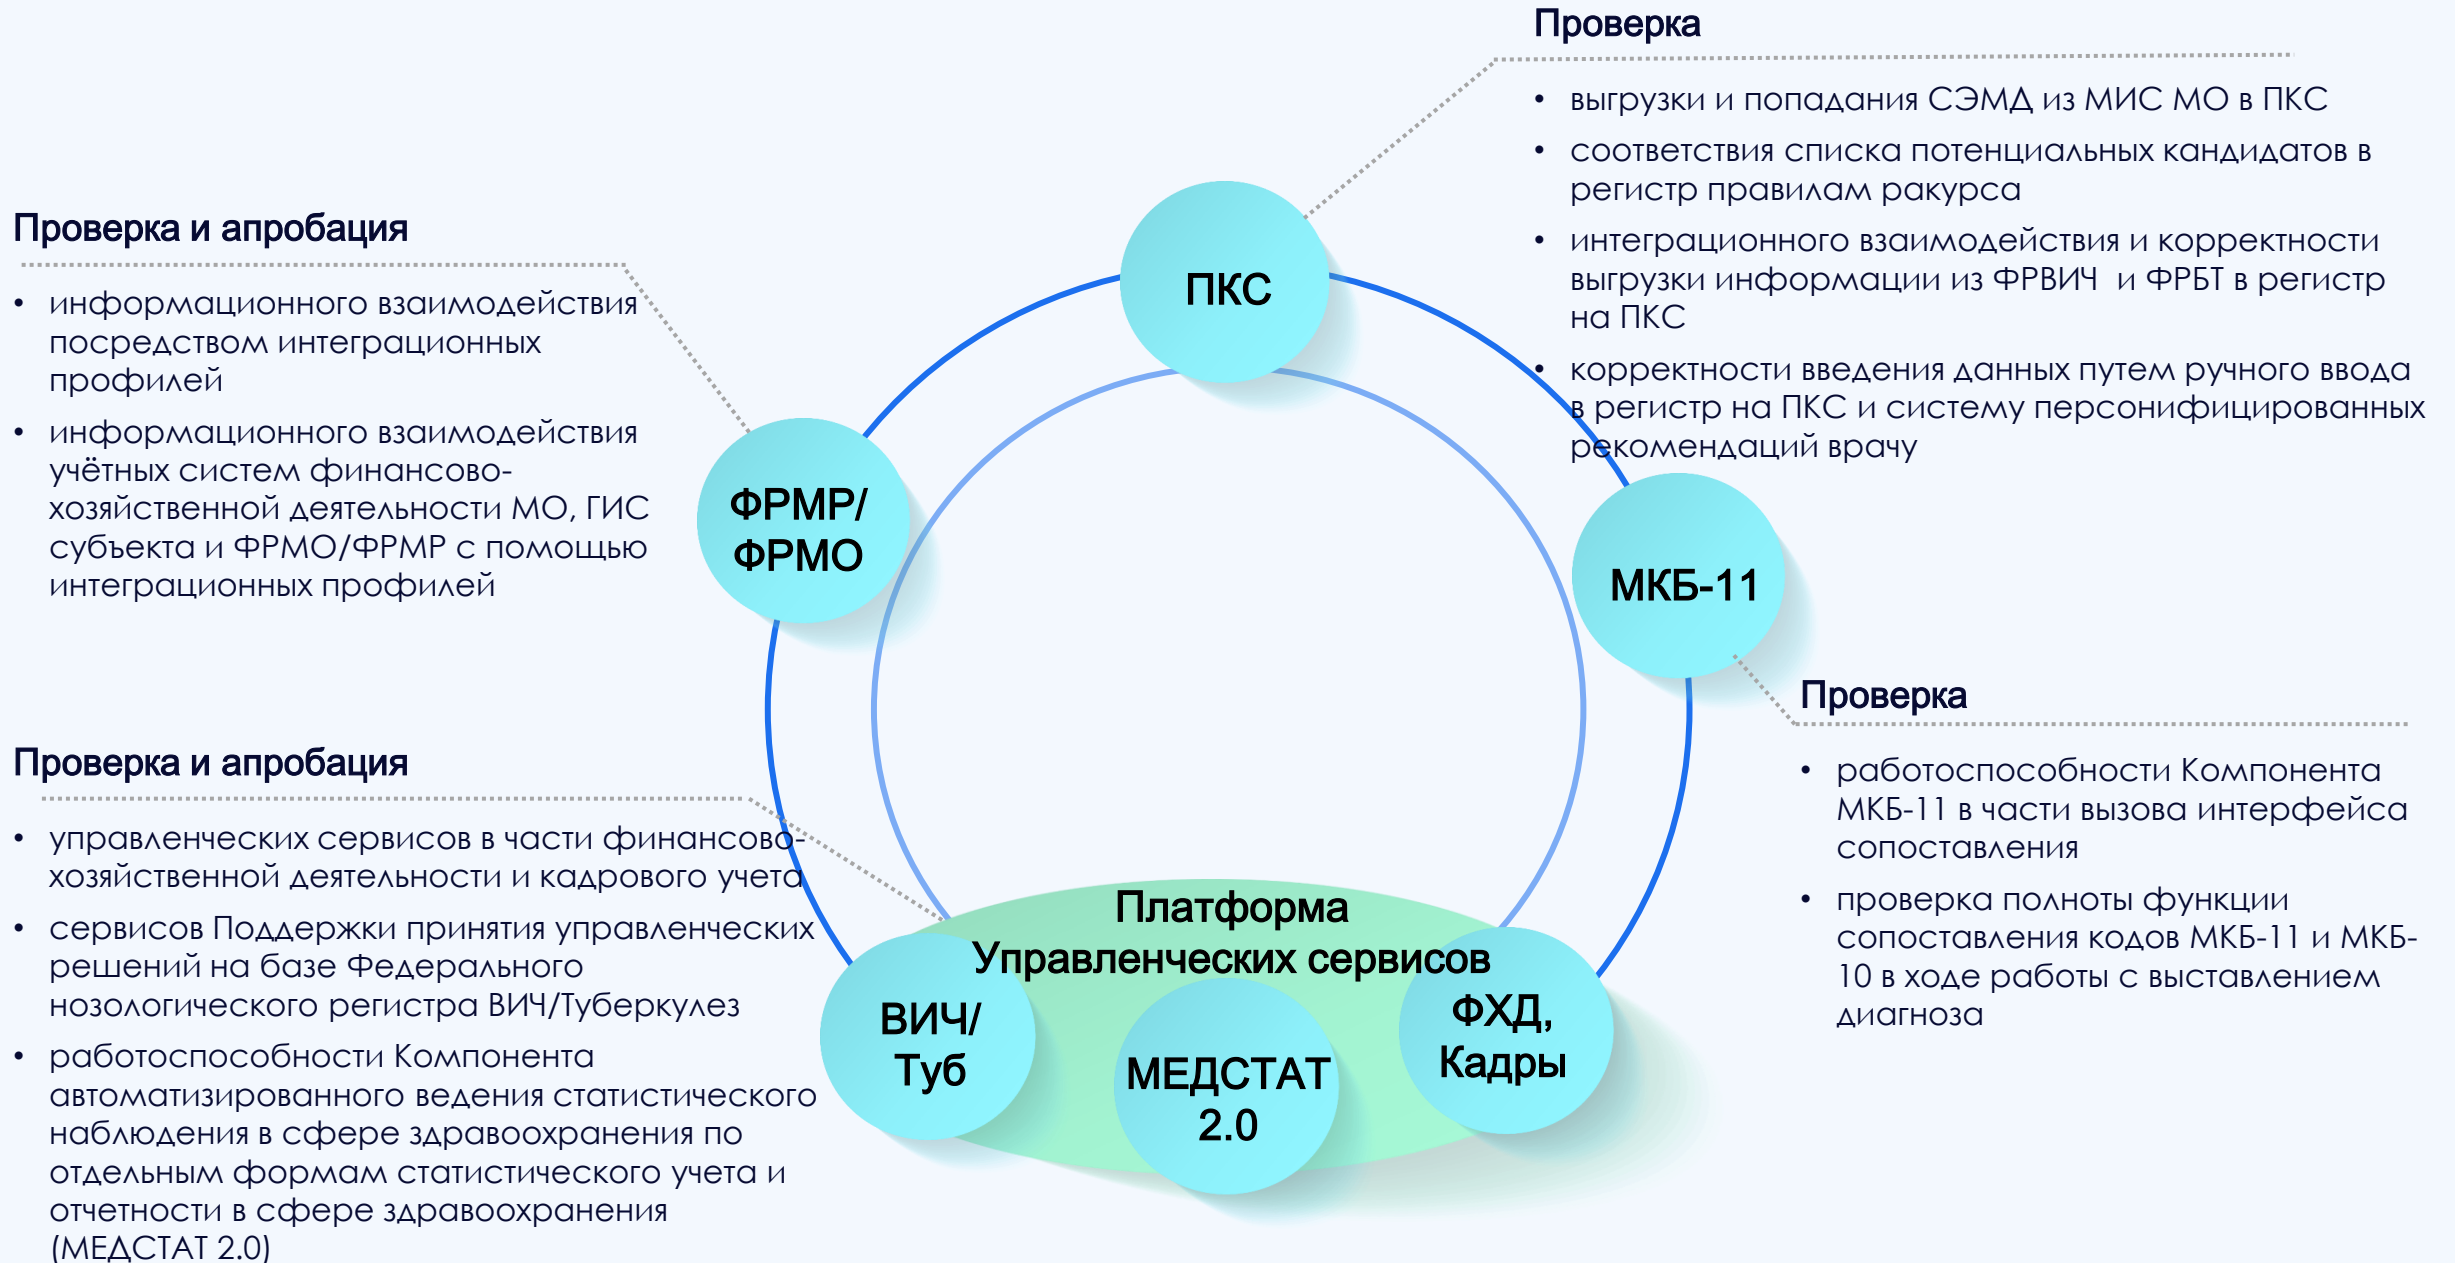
Проверка

- выгрузки и попадания СЭМД из МИС МО в ПКС
- соответствия списка потенциальных кандидатов в регистр правилам ракурса
- интеграционного взаимодействия и корректности выгрузки информации из ФРВИЧ и ФРБТ в регистр на ПКС
- корректности введения данных путем ручного ввода в регистр на ПКС и систему персонифицированных рекомендаций врачу

Проверка и апробация

- информационного взаимодействия посредством интеграционных профилей
- информационного взаимодействия учётных систем финансово-хозяйственной деятельности МО, ГИС субъекта и ФРМО/ФРМР с помощью интеграционных профилей

ПКС

ФРМР/ ФРМО

МКБ-11

Проверка

- работоспособности Компонента МКБ-11 в части вызова интерфейса сопоставления
- проверка полноты функции сопоставления кодов МКБ-11 и МКБ-10 в ходе работы с выставлением диагноза

Проверка и апробация

- управленческих сервисов в части финансово-хозяйственной деятельности и кадрового учета
- сервисов Поддержки принятия управленческих решений на базе Федерального нозологического регистра ВИЧ/Туберкулез
- работоспособности Компонента автоматизированного ведения статистического наблюдения в сфере здравоохранения по отдельным формам статистического учета и отчетности в сфере здравоохранения (МЕДСТАТ 2.0)

Платформа Управленческих сервисов

ВИЧ/ Туб

МЕДСТАТ 2.0

ФХД, Кадры